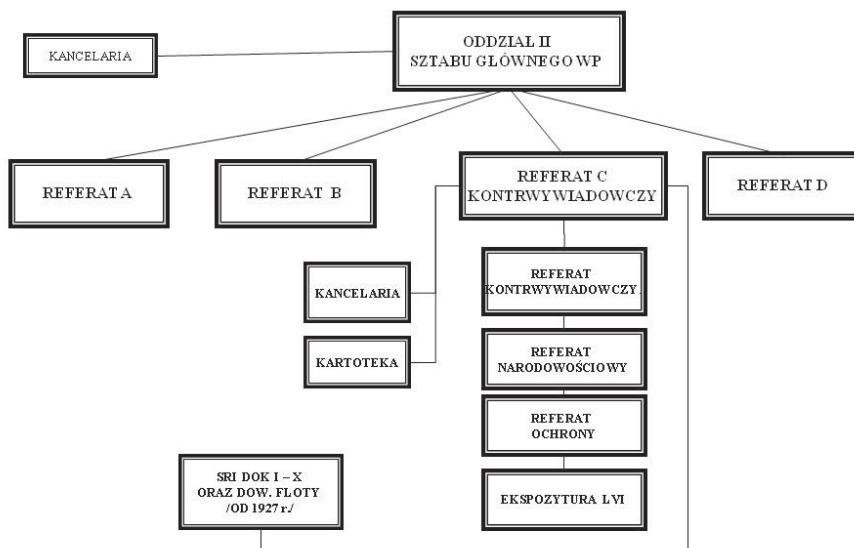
KANCELARIA

ODDZIAŁ II
SZTABU GŁÓWNEGO WP

REFERAT A

REFERAT B

REFERAT C
KONTRWYWIADOWCZY

REFERAT D

KANCELARIA

KARTOTEKA

REFERAT
KONTRWYWIADOWCZY

REFERAT
NARODOWOŚCIOWY

REFERAT
OCHRONY

EKSPOZYTURA LVI

SRI DOK I – X
ORAZ DOW. FLOTY
/OD 1927 r./